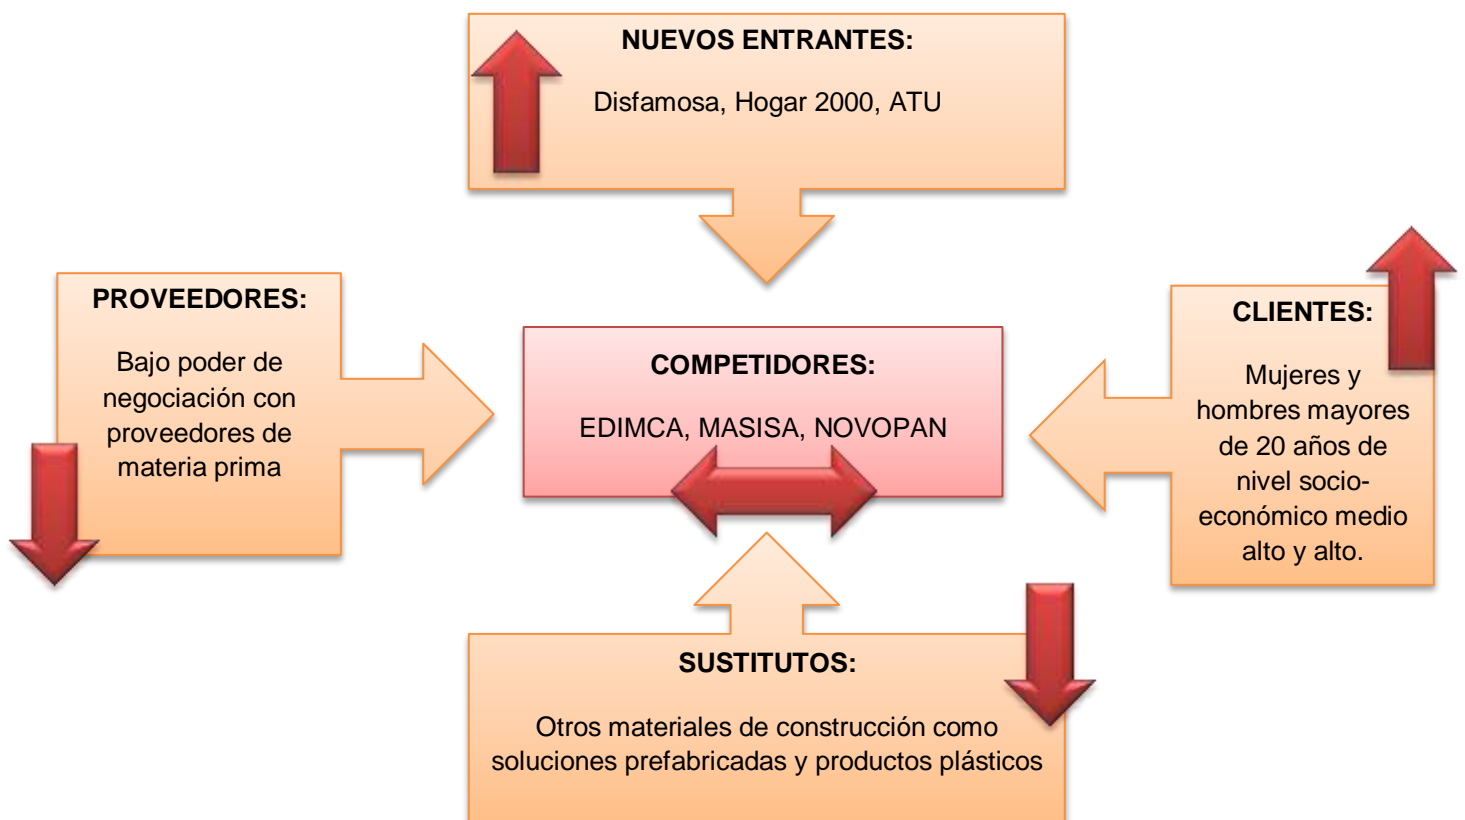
NUEVOS ENTRANTES:

Disfamosa, Hogar 2000, ATU

PROVEEDORES:

Bajo poder de negociación con proveedores de materia prima

COMPETIDORES:

EDIMCA, MASISA, NOVOPAN

CLIENTES:

Mujeres y hombres mayores de 20 años de nivel socio-económico medio alto y alto.

SUSTITUTOS:

Otros materiales de construcción como soluciones prefabricadas y productos plásticos